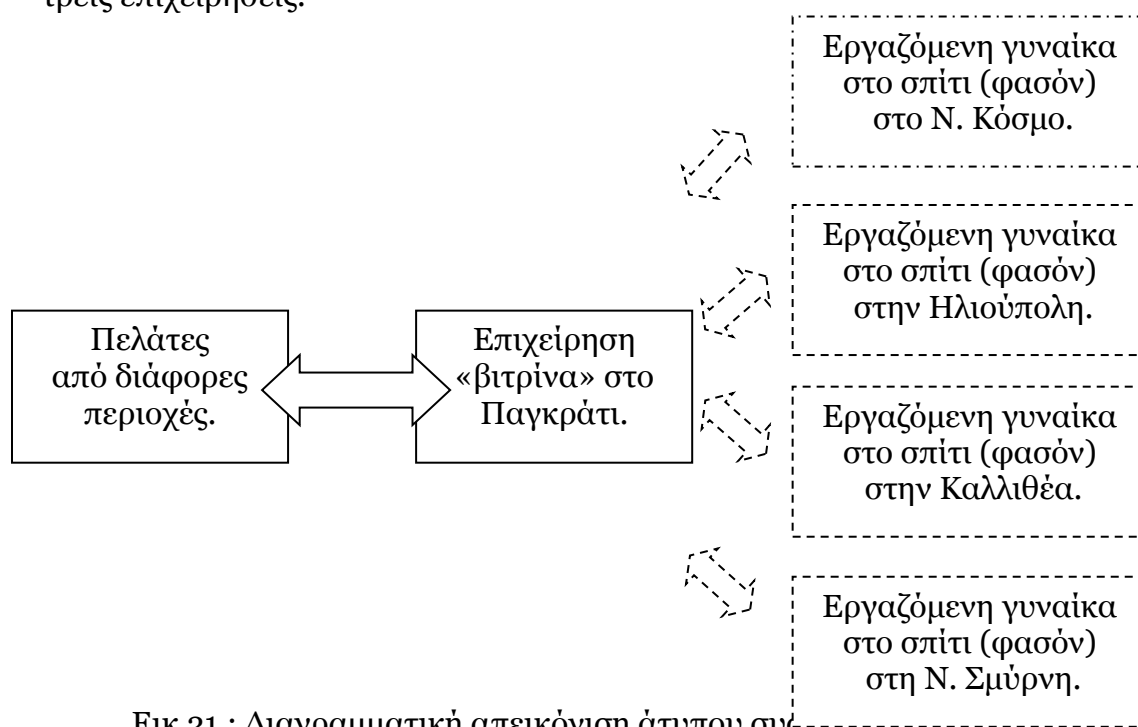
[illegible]

Εργαζόμενη γυναίκα στο σπίτι (φασόν) στο Ν. Κόσμο.

Εργαζόμενη γυναίκα στο σπίτι (φασόν) στην Ηλιούπολη.

Πελάτες από διάφορες περιοχές.

Επιχείρηση «βιτρίνα» στο Παγκράτι.

Εργαζόμενη γυναίκα στο σπίτι (φασόν) στην Καλλιθέα.

Εργαζόμενη γυναίκα στο σπίτι (φασόν) στη Ν. Σμύρνη.

Εικ.21 : Διαγραμματική απεικόνιση άτυπου συν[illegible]